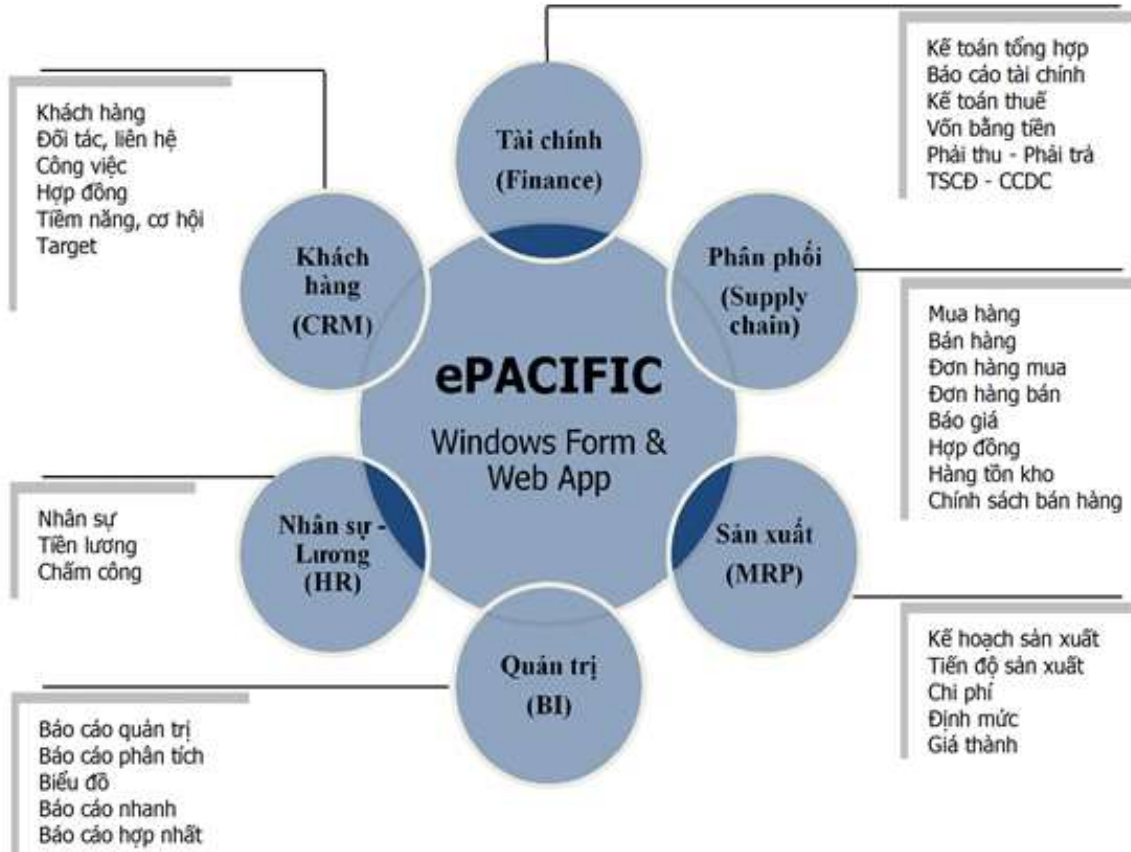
Khách hàng
Đối tác, liên hệ
Công việc
Hợp đồng
Tiềm năng, cơ hội
Target

Tài chính
(Finance)

Kế toán tổng hợp
Báo cáo tài chính
Kế toán thuế
Vốn bằng tiền
Phải thu - Phải trả
TSCĐ - CCDC

Khách hàng
(CRM)

Phân phối
(Supply chain)

Mua hàng
Bán hàng
Đơn hàng mua
Đơn hàng bán
Báo giá
Hợp đồng
Hàng tồn kho
Chính sách bán hàng

ePACIFIC
Windows Form & Web App

Nhân sự
Tiền lương
Chấm công

Nhân sự - Lương
(HR)

Sản xuất
(MRP)

Quản trị
(BI)

Kế hoạch sản xuất
Tiến độ sản xuất
Chi phí
Định mức
Giá thành

Báo cáo quản trị
Báo cáo phân tích
Biểu đồ
Báo cáo nhanh
Báo cáo hợp nhất